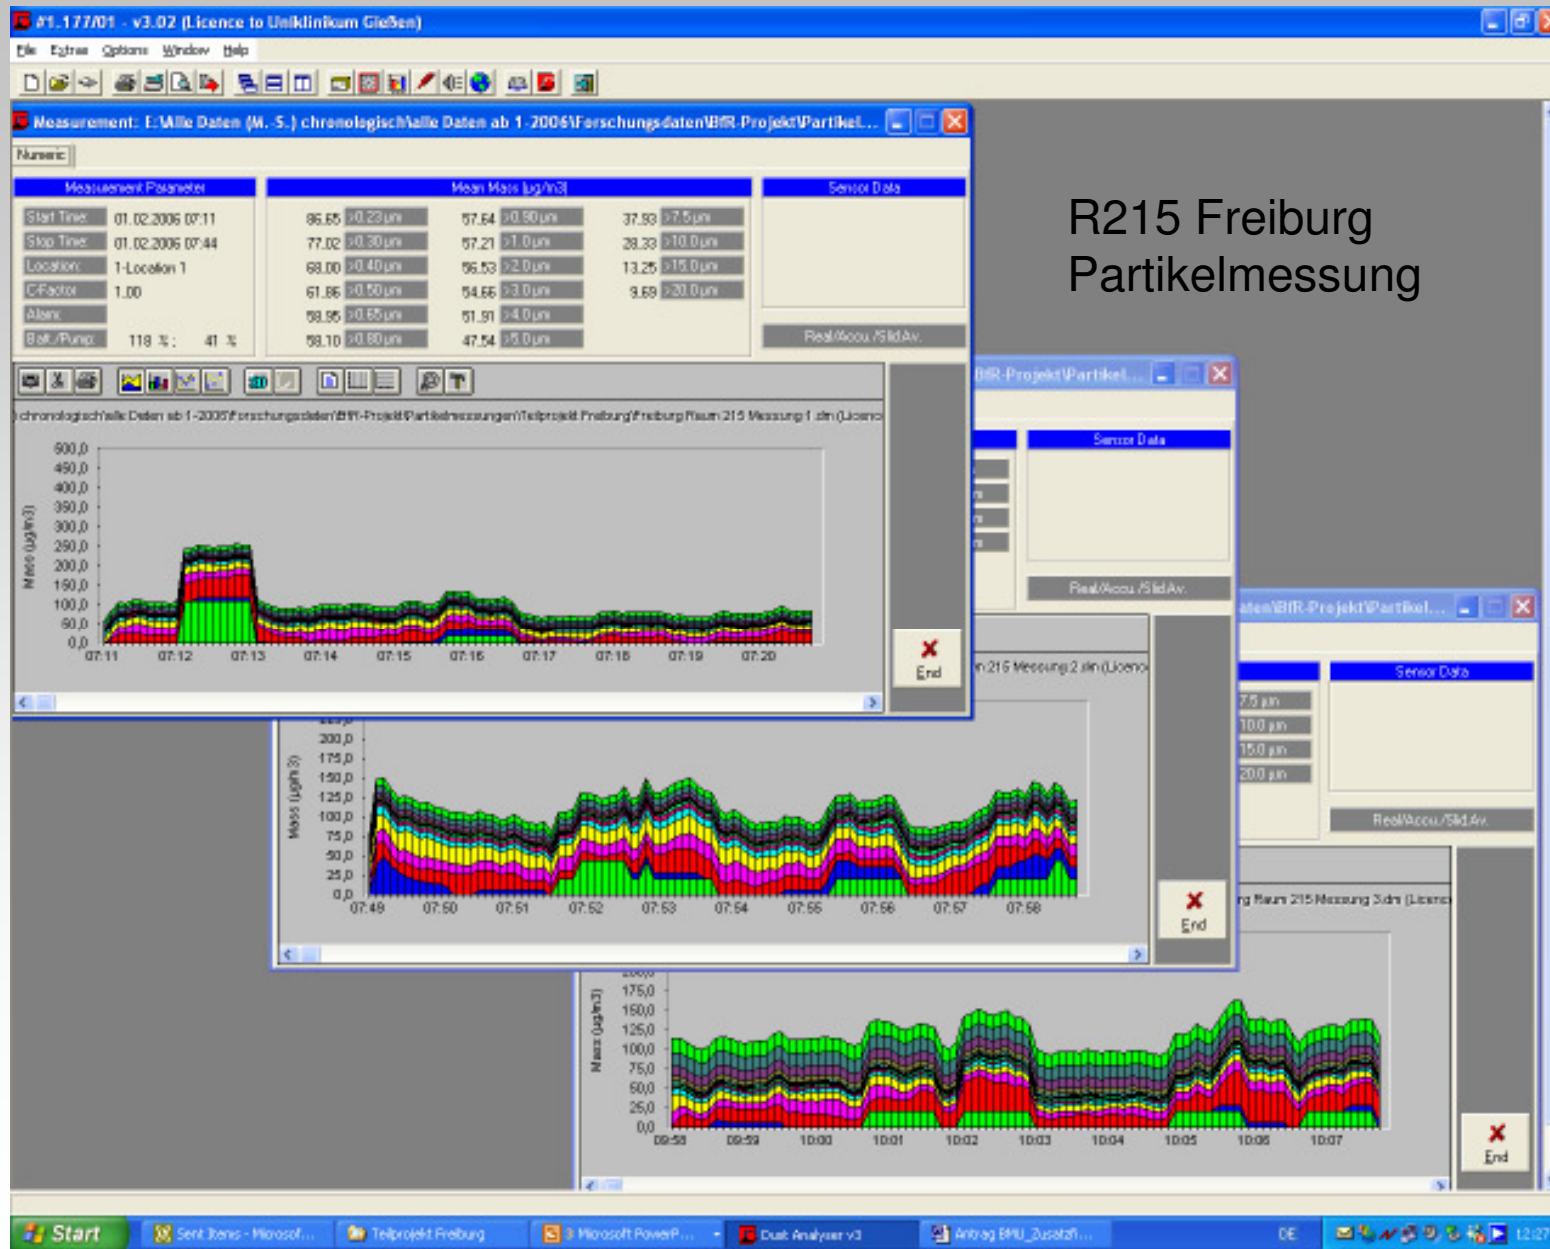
#1.177/01 - v3.02 (Licence to Uniklinikum Gießen)

File Extras Options Window Help

Measurement: E:\Alle Daten (M.-S.) chronologisch\alle Daten ab 1-2006\Forschungsdaten\BfR-Projekt\Partikel...

Numeric

Measurement Parameter

Start Time: 01.02.2006 07:11
Stop Time: 01.02.2006 07:44
Location: 1-Location 1
C-Factor: 1.00
Alarm:
Batt./Pump: 118 % : 41 %

Mean Mass [µg/m3]

| | | | | | |
|---|---|---|---|---|---|
| 86.65 | >0.23 µm | 57.64 | >0.90 µm | 37.93 | >7.5 µm |
| 77.02 | >0.30 µm | 57.21 | >1.0 µm | 28.33 | >10.0 µm |
| 68.00 | >0.40 µm | 56.53 | >2.0 µm | 13.25 | >15.0 µm |
| 61.86 | >0.50 µm | 54.66 | >3.0 µm | 9.69 | >20.0 µm |
| 58.95 | >0.65 µm | 51.91 | >4.0 µm | | |
| 58.10 | >0.80 µm | 47.54 | >5.0 µm | | |

Sensor Data

Real/Accu./Sld.Av.

R215 Freiburg
Partikelmessung

chronologisch\alle Daten ab 1-2006\Forschungsdaten\BfR-Projekt\Partikelmessungen\Teilprojekt Freiburg\Freiburg Raum 215 Messung 1.dm (Licenc

500,0 450,0 400,0 350,0 300,0 250,0 200,0 150,0 100,0 50,0 0,0

Mass (µg/m3)

07:11 07:12 07:13 07:14 07:15 07:16 07:17 07:18 07:19 07:20

End

BfR-Projekt\Partikel...

Sensor Data

Real/Accu./Sld.Av.

n 215 Messung 2.dm (Licenc

200,0 175,0 150,0 125,0 100,0 75,0 50,0 25,0 0,0

Mass (µg/m3)

07:49 07:50 07:51 07:52 07:53 07:54 07:55 07:56 07:57 07:58

End

aten\BfR-Projekt\Partikel...

7.5 µm
10.0 µm
15.0 µm
20.0 µm

Sensor Data

Real/Accu./Sld.Av.

rg Raum 215 Messung 3.dm (Licenc

175,0 150,0 125,0 100,0 75,0 50,0 25,0 0,0

Mass (µg/m3)

09:58 09:59 10:00 10:01 10:02 10:03 10:04 10:05 10:06 10:07

End

Start | Sent Items - Microsof... | Teilprojekt Freiburg | 3 Microsoft PowerP... | Dust Analyser v3 | Antrag BMU_Zusatzfi... | DE | 12:27